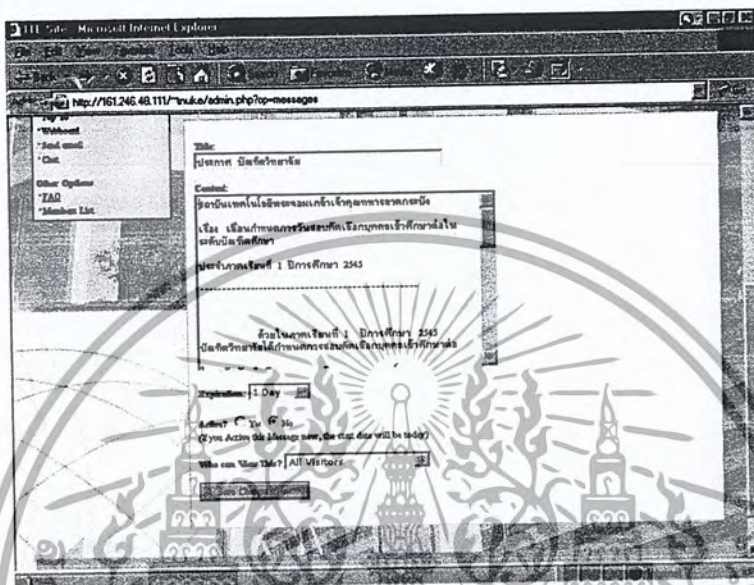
ITI Site - Microsoft Internet Explorer

File Edit View Favorites Tools Help

Back

http://161.246.48.111/~tnuke/admin.php?op=messages

*Webboard
*Send email
*Chat

Other Options
*FAQ
*Member List

Title:
ประกาศ บัณฑิตวิทยาลัย

Content:
สถาบันเทคโนโลยีพระจอมเกล้าเจ้าคุณทหารลาดกระบัง

เรื่อง เลื่อนกำหนดการวันสอบคัดเลือกบุคคลเข้าศึกษาต่อในระดับบัณฑิตศึกษา

ประจำภาคเรียนที่ 1 ปีการศึกษา 2545

ด้วยในภาคเรียนที่ 1 ปีการศึกษา 2545 บัณฑิตวิทยาลัยได้กำหนดการสอบคัดเลือกบุคคลเข้าศึกษาต่อ

Expiration: 1 Day

Active? Yes No
(If you Active this Message now, the start date will be today)

Who can View This? All Visitors

Save Changes